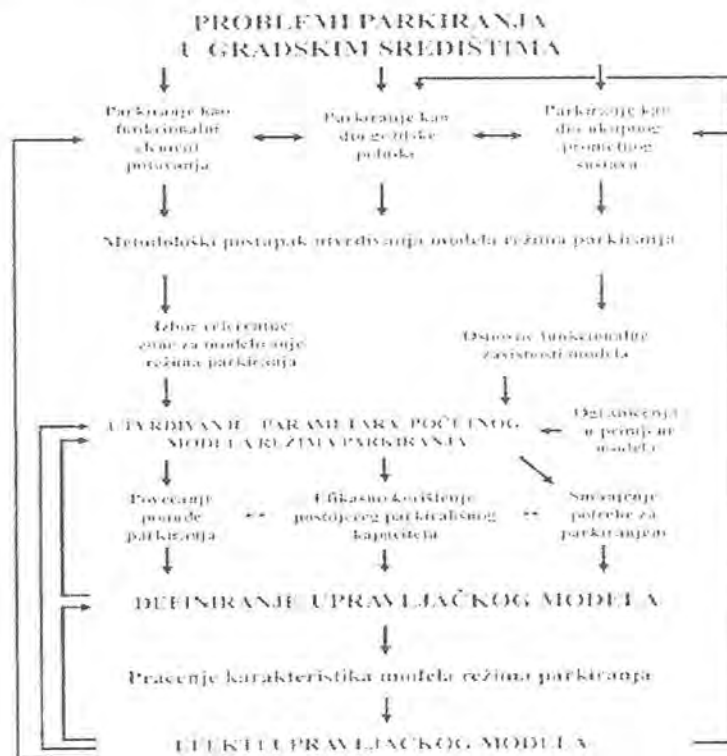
PROBLEMI PARKIRANJA U GRADSKIM SREDIŠTIMA

Parkiranje kao funkcionalni element putovanja

Parkiranje kao dio gradske ponude

Parkiranje kao dio ukupnog prometnog sustava

Metodološki postupak utvrđivanja modela režima parkiranja

Izbor referentne zone za modeliranje režima parkiranja

Osnovne funkcionalne zavisnosti modela

UTVRĐIVANJE PARAMETARA POČETNOG MODELA REŽIMA PARKIRANJA

Ograničenja u primjeni modela

Povećanje ponude parkiranja

Efikasno korištenje postojećeg parkirališnog kapaciteta

Smanjenje potrebe za parkiranjem

DEFINIRANJE UPRAVLJAČKOG MODELA

Praćenje karakteristika modela režima parkiranja

EFEKTI UPRAVLJAČKOG MODELA